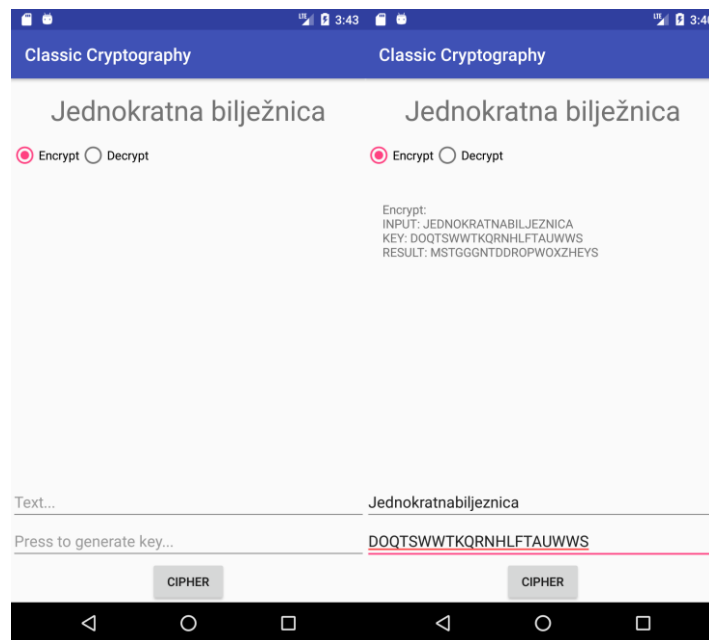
3:43

Classic Cryptography

Jednokratna bilježnica

Encrypt Decrypt

Text...

Press to generate key...

CIPHER

3:4

Classic Cryptography

Jednokratna bilježnica

Encrypt Decrypt

Encrypt:
INPUT: JEDNOKRATNABILJEZNICA
KEY: DOQTSWWTKQRNHLFTAUWWS
RESULT: MSTGGGNTDDROPWOXZHEYS

Jednokratnabiljeznica

DOQTSWWTKQRNHLFTAUWWS

CIPHER